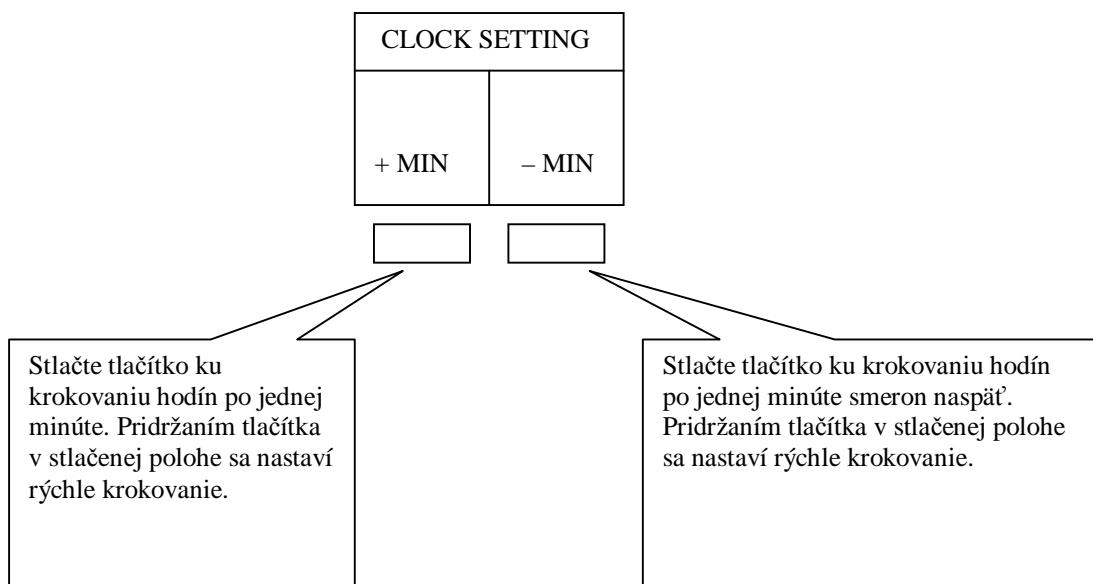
CLOCK SETTING

+ MIN

– MIN

Stlačte tlačítko ku krokovaniu hodín po jednej minúte. Pridržaním tlačítka v stlačenej polohe sa nastaví rýchle krokovanie.

Stlačte tlačítko ku krokovaniu hodín po jednej minúte smeron naspäť. Pridržaním tlačítka v stlačenej polohe sa nastaví rýchle krokovanie.